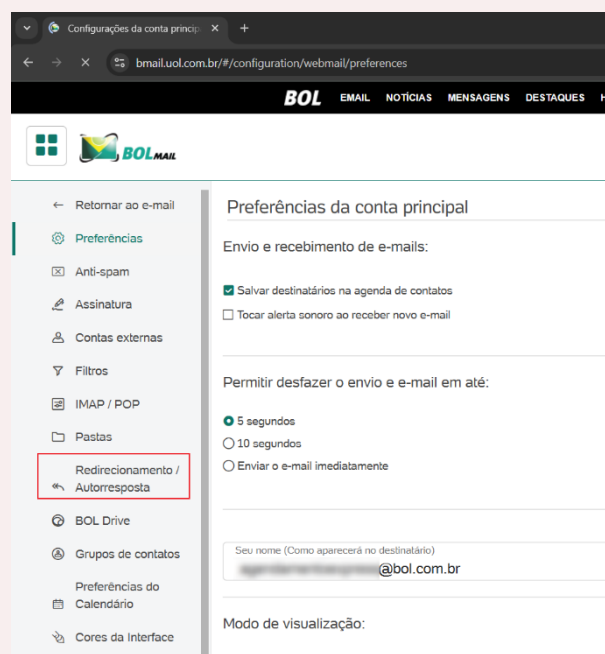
Configurações da conta princip ×
+
bmail.uol.com.br/#/configuration/webmail/preferences

BOL EMAIL NOTÍCIAS MENSAGENS DESTAQUES H

BOLMAIL

← Retornar ao e-mail
Preferências
Anti-spam
Assinatura
Contas externas
Filtros
IMAP / POP
Pastas
Redirecionamento / Autorresposta
BOL Drive
Grupos de contatos
Preferências do Calendário
Cores da Interface

Preferências da conta principal

Envio e recebimento de e-mails:

Salvar destinatários na agenda de contatos
Tocar alerta sonoro ao receber novo e-mail

Permitir desfazer o envio e e-mail em até:

5 segundos
10 segundos
Enviar o e-mail imediatamente

Seu nome (Como aparecerá no destinatário)
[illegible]@bol.com.br

Modo de visualização: